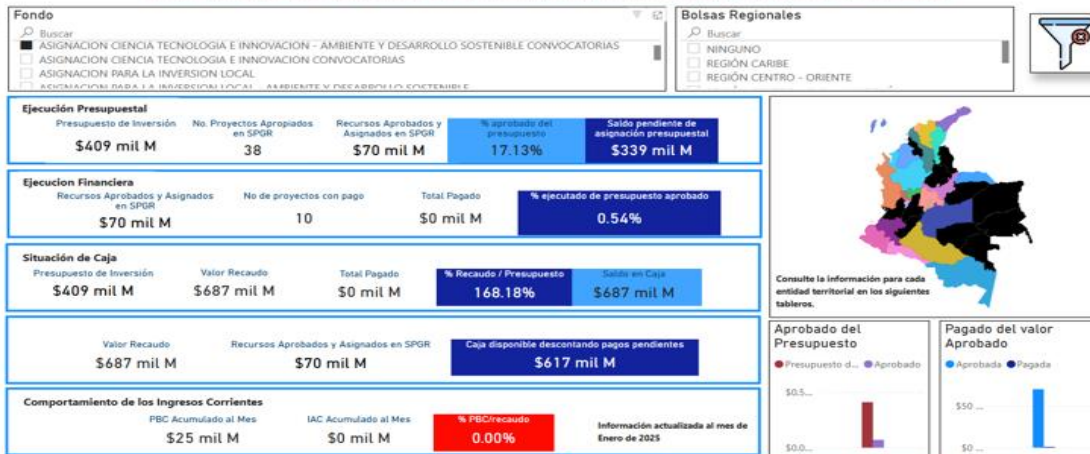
Fondo
Buscar
ASIGNACION CIENCIA TECNOLOGIA E INNOVACION - AMBIENTE Y DESARROLLO SOSTENIBLE CONVOCATORIAS
ASIGNACION CIENCIA TECNOLOGIA E INNOVACION CONVOCATORIAS
ASIGNACION PARA LA INVERSION LOCAL
ASIGNACION PARA LA INVERSION LOCAL - AMBIENTE Y DESARROLLO SOSTENIBLE

Bolsas Regionales
Buscar
NINGUNO
REGIÓN CARIBE
REGIÓN CENTRO - ORIENTE

Ejecución Presupuestal
Presupuesto de Inversión
$409 mil M
No. Proyectos Apropiados en SPGR
38
Recursos Aprobados y Asignados en SPGR
$70 mil M
% aprobado del presupuesto
17.13%
Saldo pendiente de asignación presupuestal
$339 mil M

Ejecucion Financiera
Recursos Aprobados y Asignados en SPGR
$70 mil M
No de proyectos con pago
10
Total Pagado
$0 mil M
% ejecutado de presupuesto aprobado
0.54%

Situación de Caja
Presupuesto de Inversión
$409 mil M
Valor Recaudo
$687 mil M
Total Pagado
$0 mil M
% Recaudo / Presupuesto
168.18%
Saldo en Caja
$687 mil M

Valor Recaudo
$687 mil M
Recursos Aprobados y Asignados en SPGR
$70 mil M
Caja disponible descontando pagos pendientes
$617 mil M

Comportamiento de los Ingresos Corrientes
PBC Acumulado al Mes
$25 mil M
IAC Acumulado al Mes
$0 mil M
% PBC/recaudo
0.00%
Información actualizada al mes de Enero de 2025

Consulte la información para cada entidad territorial en los siguientes tableros.

Aprobado del Presupuesto
Presupuesto d... Aprobado
$0.5...
$0.0...

Pagado del valor Aprobado
Aprobada Pagada
$50 ...
$0 ...